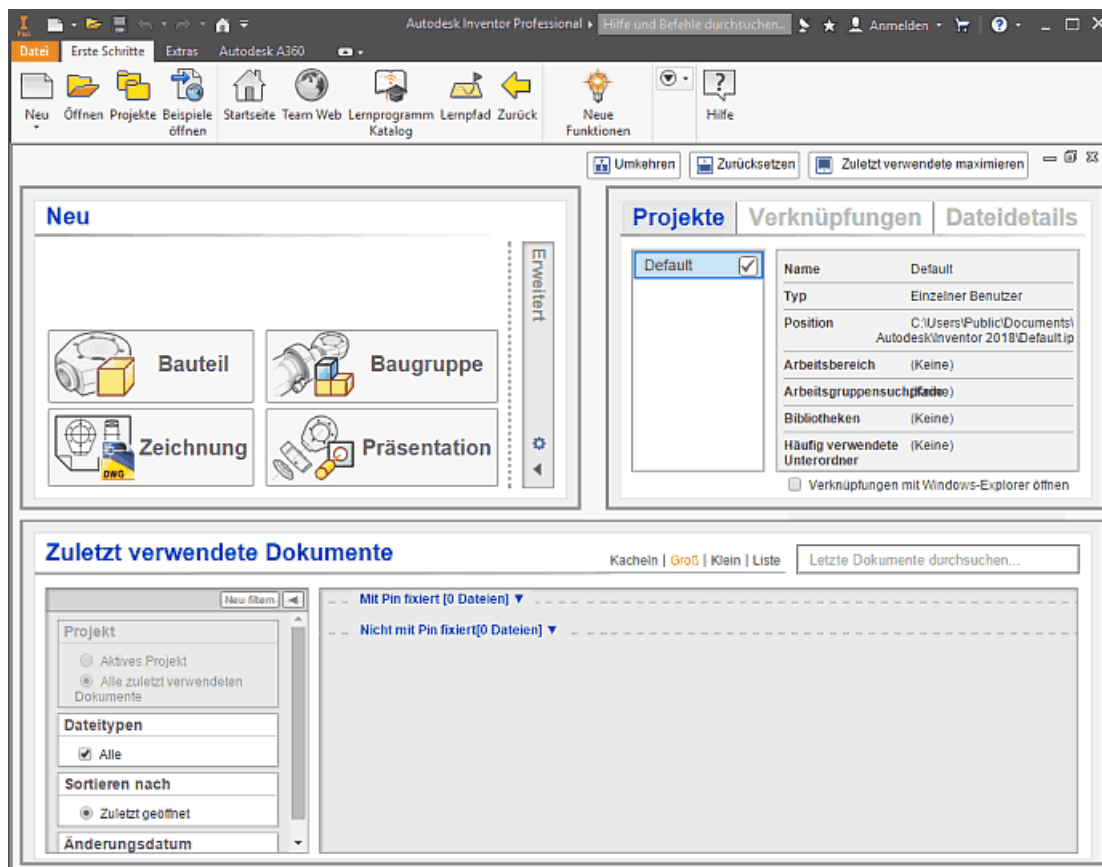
Autodesk Inventor Professional ▸ Hilfe und Befehle durchsuchen... Anmelden

Datei Erste Schritte Extras Autodesk A360

Neu Öffnen Projekte Beispiele öffnen Startseite Team Web Lernprogramm Katalog Lernpfad Zurück Neue Funktionen Hilfe

Umkehren Zurücksetzen Zuletzt verwendete maximieren

Neu

Erweitert

Bauteil Baugruppe Zeichnung Präsentation

DWG

Projekte Verknüpfungen Dateidetails

Default

| Name | Default |
|---|---|
| Typ | Einzelner Benutzer |
| Position | C:\Users\Public\Documents\Autodesk\Inventor 2018\Default.ip |
| Arbeitsbereich | (Keine) |
| Arbeitsgruppensuchpfade | (Keine) |
| Bibliotheken | (Keine) |
| Häufig verwendete Unterordner | (Keine) |

Verknüpfungen mit Windows-Explorer öffnen

Zuletzt verwendete Dokumente

Kacheln | Groß | Klein | Liste Letzte Dokumente durchsuchen...

Neu filtern

Projekt
Aktives Projekt
Alle zuletzt verwendeten Dokumente

Dateitypen
Alle

Sortieren nach
Zuletzt geöffnet

Änderungsdatum

Mit Pin fixiert [0 Dateien] ▼

Nicht mit Pin fixiert[0 Dateien] ▼